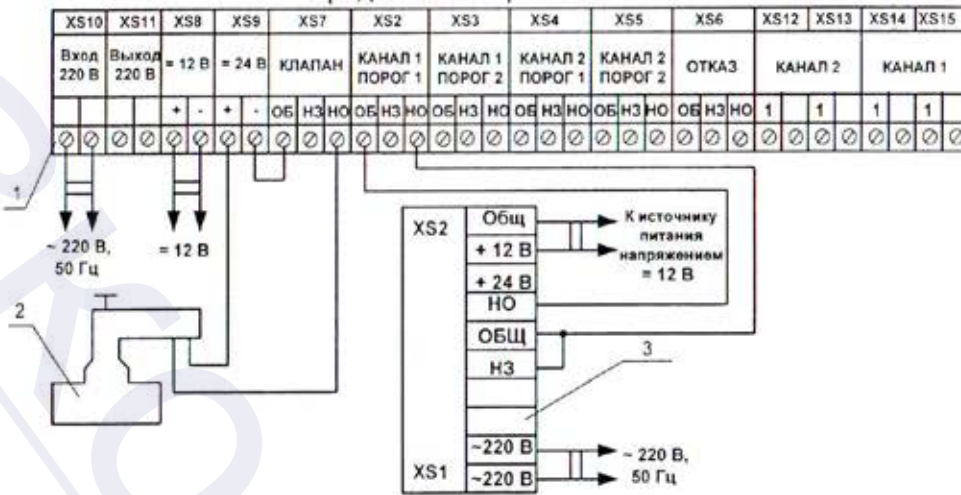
| XS10 | XS11 | XS8 | XS9 | XS7 | XS2 | XS3 | XS4 | XS5 | XS6 | XS12 | XS13 | XS14 | XS15 |
|---|---|---|---|---|---|---|---|---|---|---|---|---|---|
| Вход 220 В | Выход 220 В | = 12 В | = 24 В | КЛАПАН | КАНАЛ 1 ПОРОГ 1 | КАНАЛ 1 ПОРОГ 2 | КАНАЛ 2 ПОРОГ 1 | КАНАЛ 2 ПОРОГ 2 | ОТКАЗ | КАНАЛ 2 | | КАНАЛ 1 | |
| | | + - | + - | ОБ НЗ НО | ОБ НЗ НО | ОБ НЗ НО | ОБ НЗ НО | ОБ НЗ НО | ОБ НЗ НО | 1 | 1 | 1 | 1 |

1

~ 220 В, 50 Гц

= 12 В

2

XS2
Общ
+ 12 В
+ 24 В
НО
ОБЩ
НЗ

К источнику питания напряжением = 12 В

3

XS1
~220 В
~220 В

~ 220 В, 50 Гц